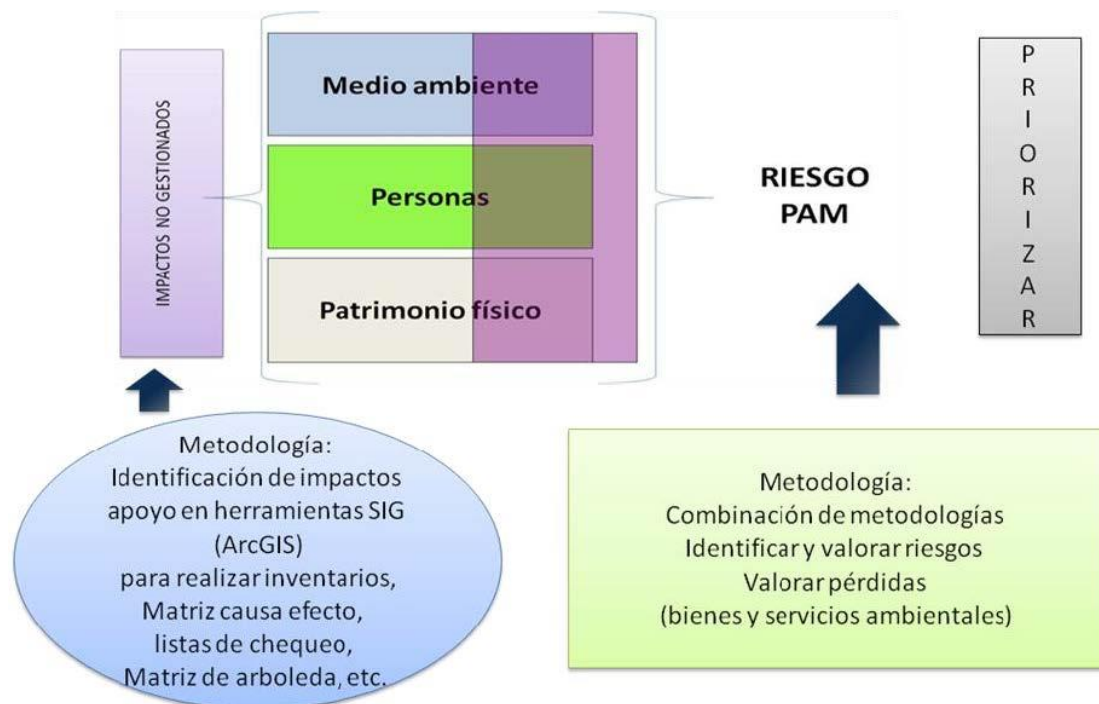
IMPACTOS NO GESTIONADOS

Medio ambiente

Personas

Patrimonio físico

RIESGO PAM

P R I O R I Z A R

Metodología:
Identificación de impactos
apoyo en herramientas SIG
(ArcGIS)
para realizar inventarios,
Matriz causa efecto,
listas de chequeo,
Matriz de arboleda, etc.

Metodología:
Combinación de metodologías
Identificar y valorar riesgos
Valorar pérdidas
(bienes y servicios ambientales)